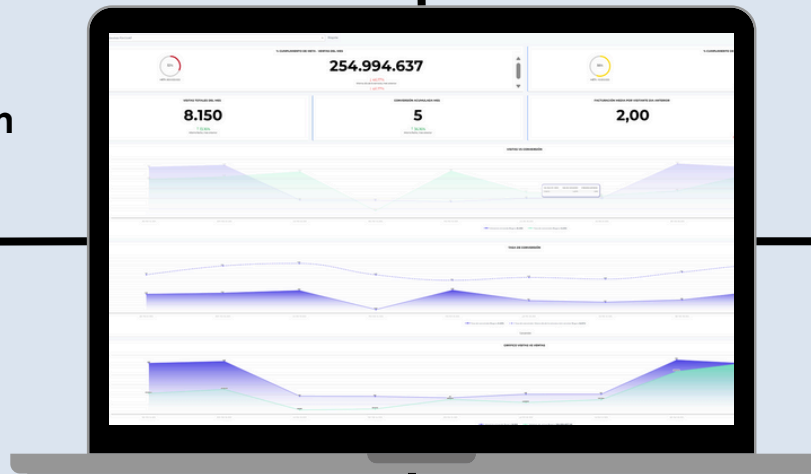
n

% CUMPLIMIENTO DE META - VENTA DEL MES

254.994.637

VISITAS TOTALES DEL MES

8.150

CONVERSIÓN ACUMULADA MES

5

FACTURACIÓN MEDIA POR VISITANTE DIA ANTERIOR

2,00

VISITAS VS CONVERSIÓN

TASA DE CONVERSIÓN

GRÁFICO VISITAS VS VENTAS